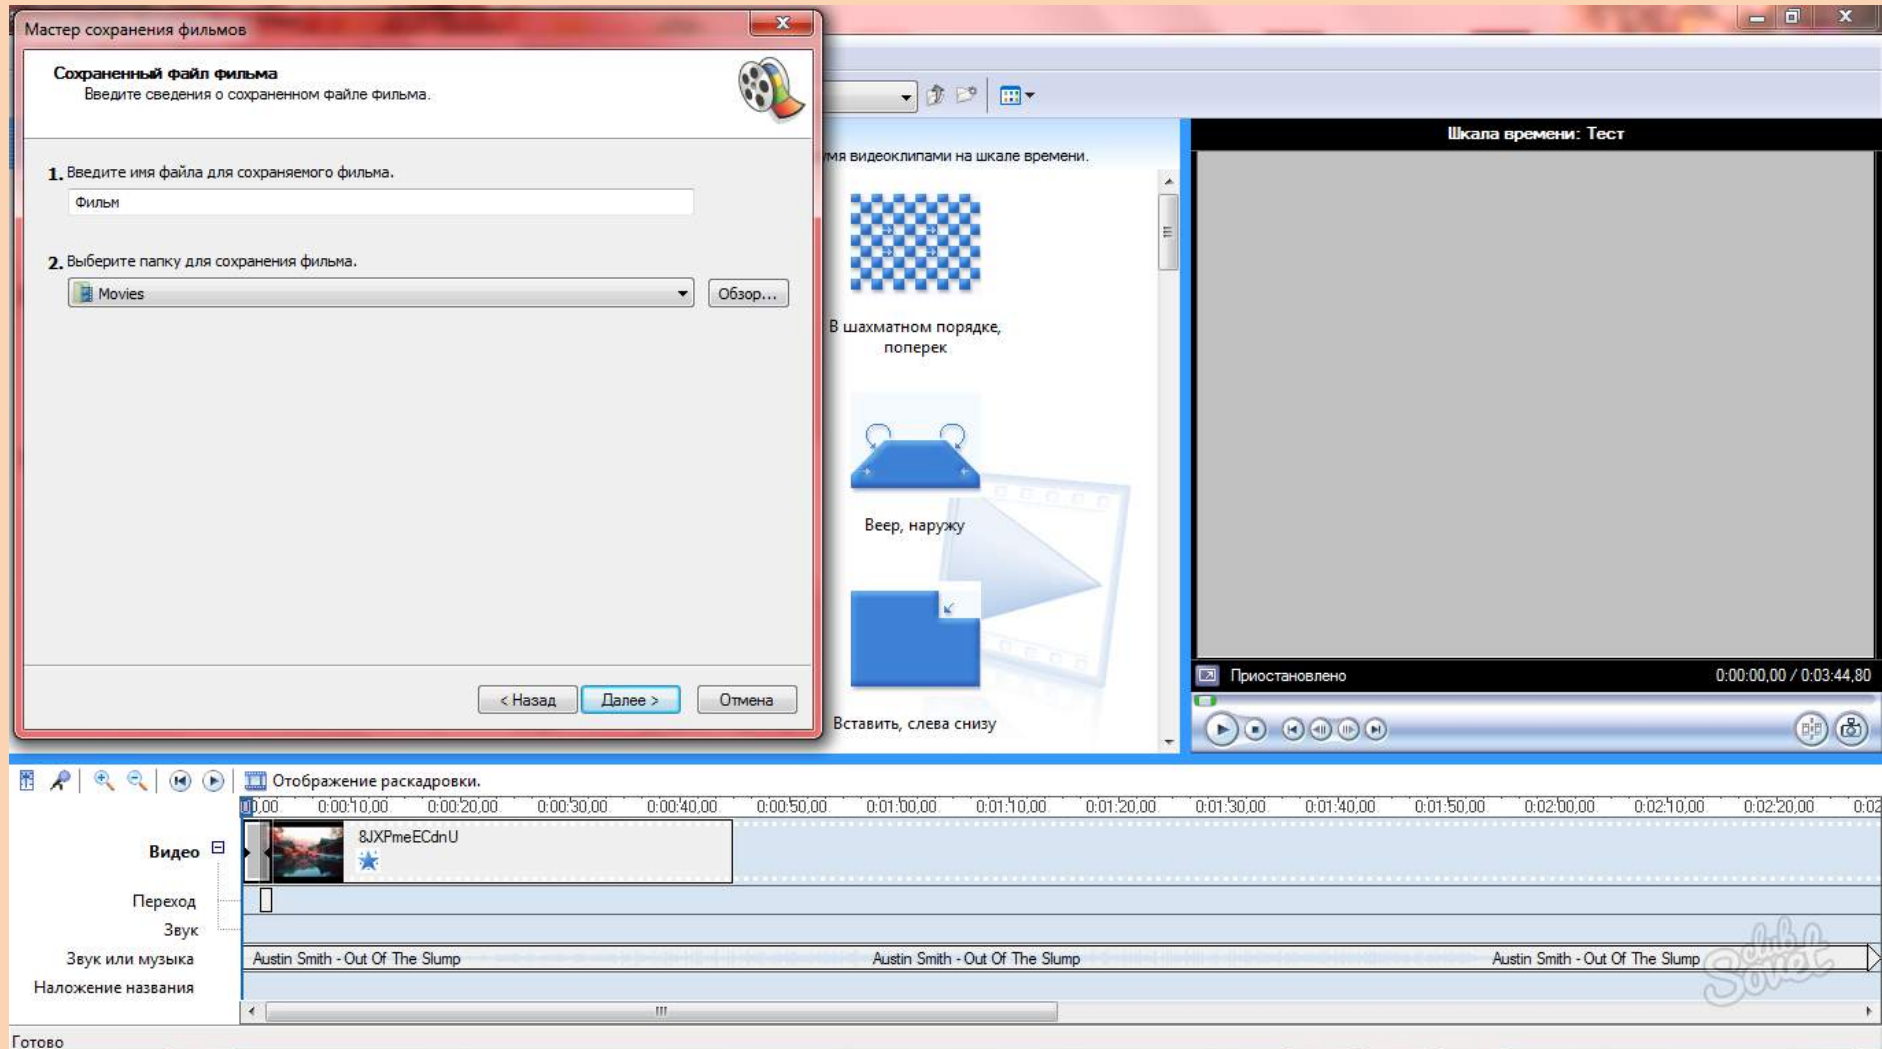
Мастер сохранения фильмов

Сохраненный файл фильма
Введите сведения о сохраненном файле фильма.

1. Введите имя файла для сохраняемого фильма.
Фильм

2. Выберите папку для сохранения фильма.
Movies
Обзор...

< Назад
Далее >
Отмена

мя видеоклипами на шкале времени.

В шахматном порядке, поперек

Веер, наружу

Вставить, слева снизу

Шкала времени: Тест

Приостановлено
0:00:00,00 / 0:03:44,80

Отображение раскадровки.

0,00 0:00:10,00 0:00:20,00 0:00:30,00 0:00:40,00 0:00:50,00 0:01:00,00 0:01:10,00 0:01:20,00 0:01:30,00 0:01:40,00 0:01:50,00 0:02:00,00 0:02:10,00 0:02:20,00 0:02

Видео
8JXPmeECdnU
Переход
Звук
Звук или музыка
Austin Smith - Out Of The Slump
Austin Smith - Out Of The Slump
Austin Smith - Out Of The Slump
Наложение названия

Готово

Sovet